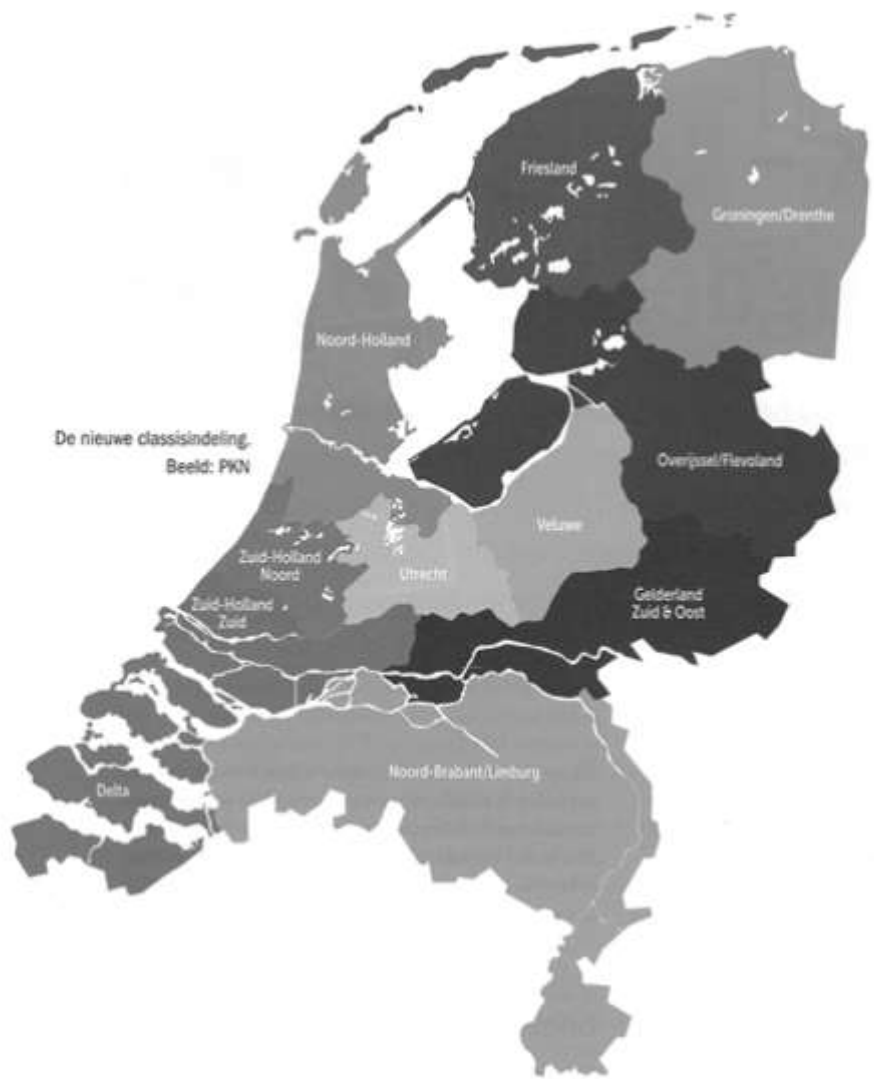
Friesland

Groningen/Drenthe

Noord-Holland

De nieuwe classisindeling.
Beeld: PKN

Overijssel/Flevoland

Veluwe

Zuid-Holland Noord

Utrecht

Zuid-Holland Zuid

Gelderland Zuid & Oost

Delta

Noord-Brabant/Limburg